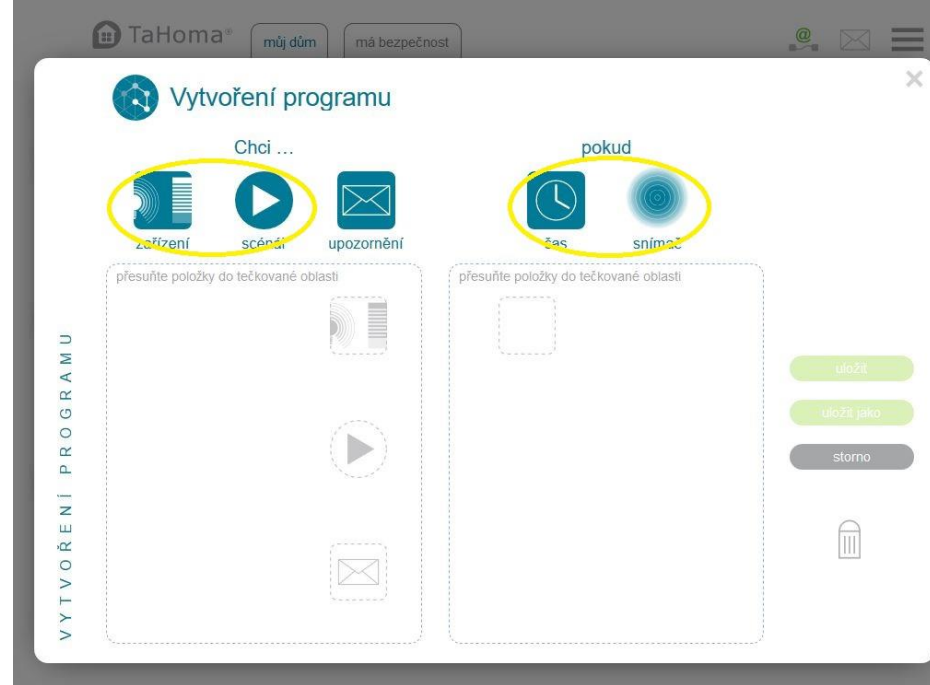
TaHoma® můj dům má bezpečnost

Vytvoření programu

Chci ...

zařízení scénář upozornění

pokud

čas snímač

přesuňte položky do tečkované oblasti

přesuňte položky do tečkované oblasti

VYTVOŘENÍ PROGRAMU

uložit

uložit jako

storno